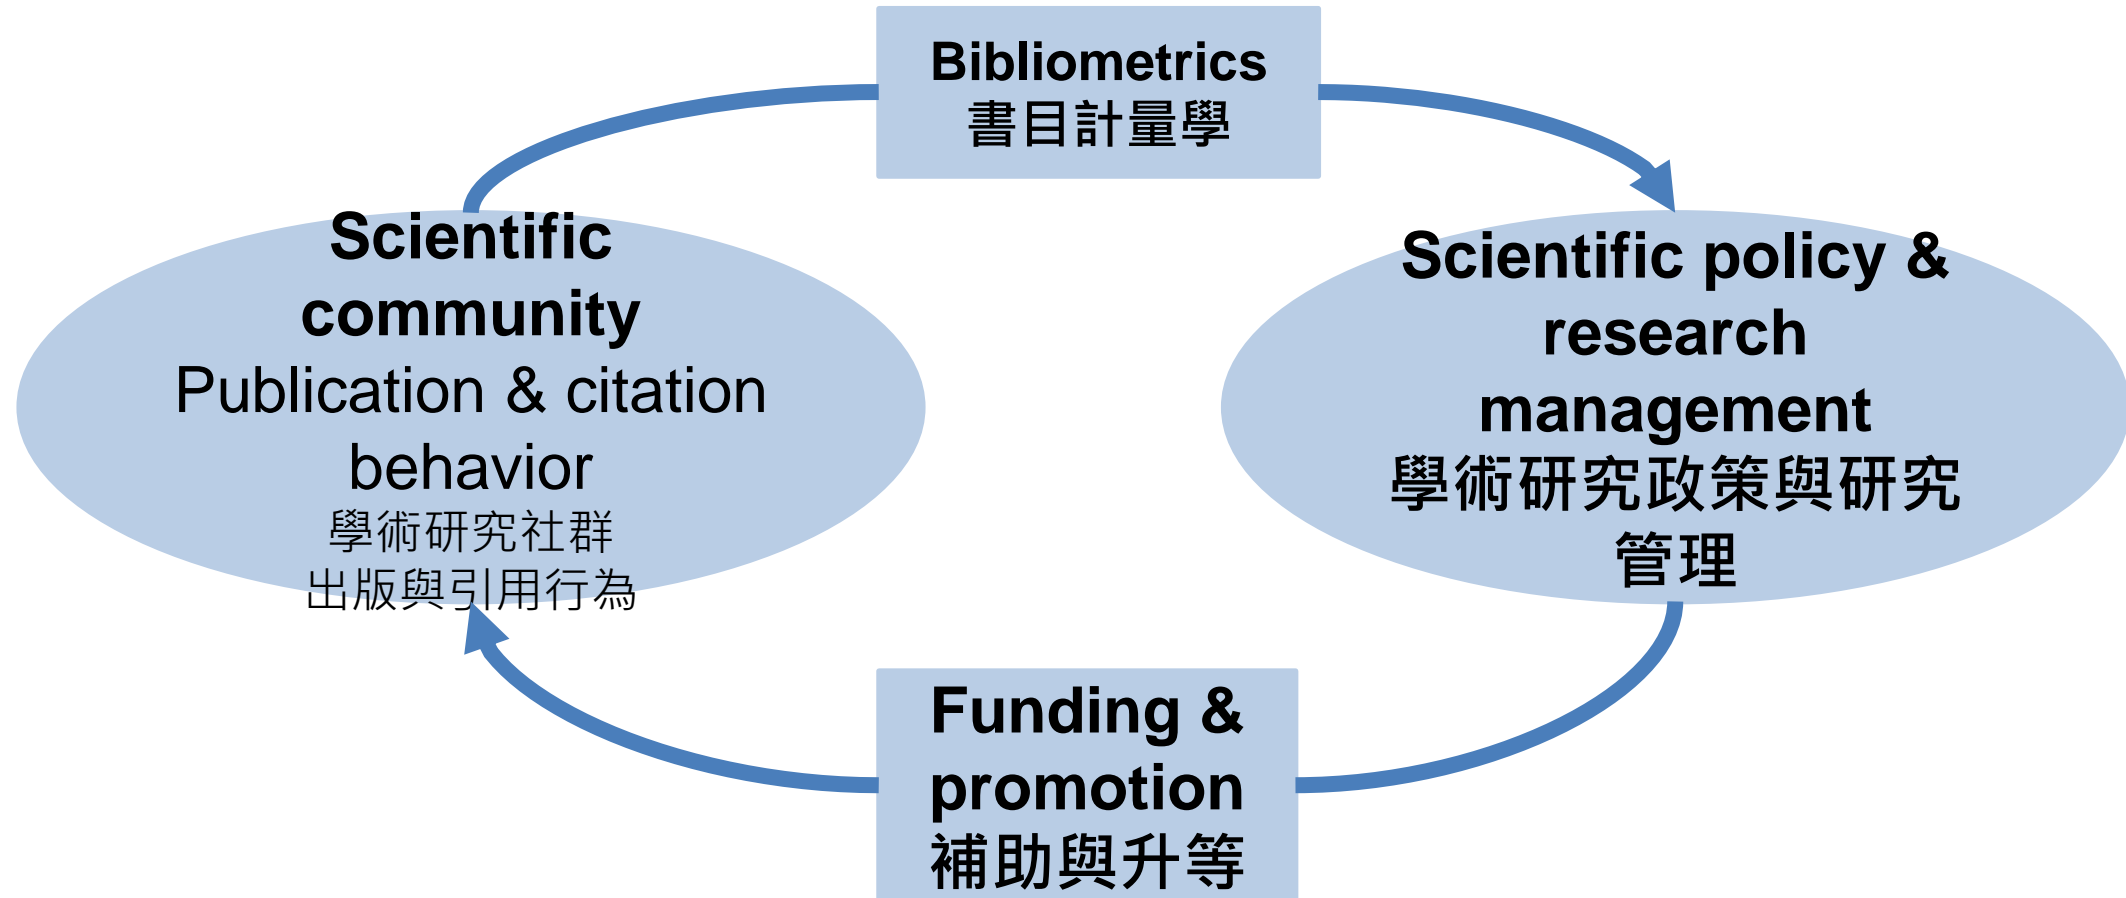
Bibliometrics
書目計量學

Scientific policy & research management
學術研究政策與研究管理

Funding & promotion
補助與升等

Scientific community
Publication & citation behavior
學術研究社群
出版與引用行為